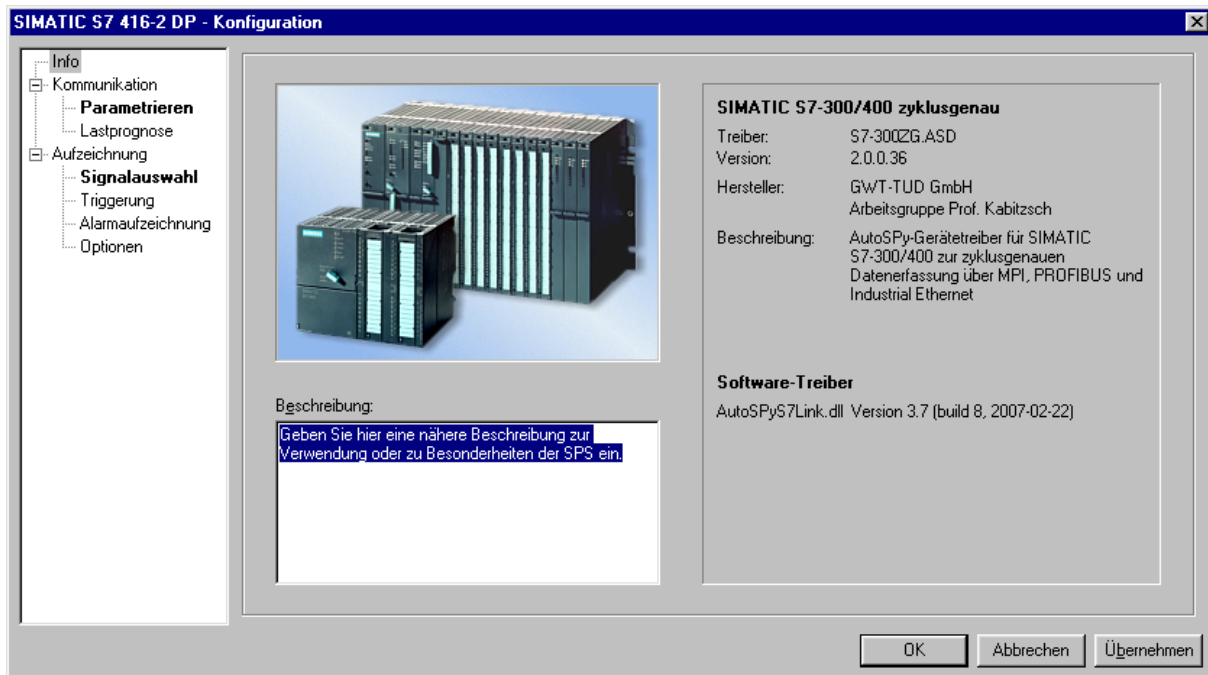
SIMATIC S7 416-2 DP - Konfiguration

Info
Kommunikation
Parametrieren
Lastprognose
Aufzeichnung
Signalauswahl
Triggerung
Alarmaufzeichnung
Optionen

SIMATIC S7-300/400 zyklusgenau

| Treiber: | S7-300ZG.ASD |
|---|---|
| Version: | 2.0.0.36 |
| Hersteller: | GWT-TUD GmbH Arbeitsgruppe Prof. Kabitzsch |
| Beschreibung: | AutoSPy-Gerätetreiber für SIMATIC S7-300/400 zur zyklusgenauen Datenerfassung über MPI, PROFIBUS und Industrial Ethernet |

Beschreibung:

Geben Sie hier eine nähere Beschreibung zur Verwendung oder zu Besonderheiten der SPS ein.

Software-Treiber

AutoSPyS7Link.dll Version 3.7 (build 8, 2007-02-22)

OK
Abbrechen
Übernehmen